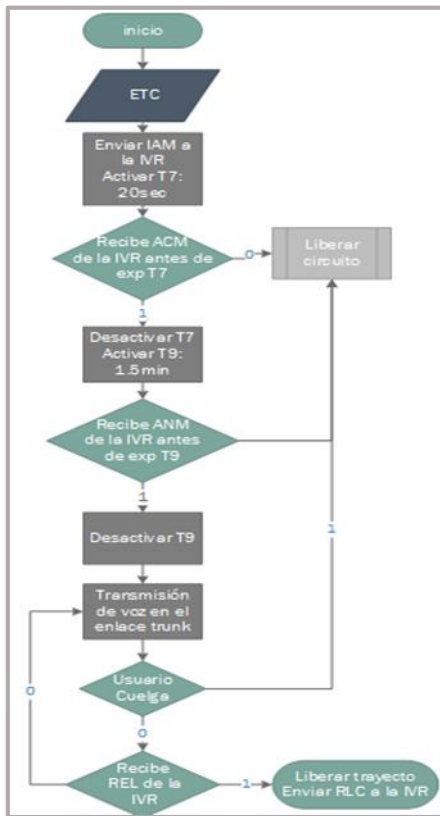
inicio

ETC

Enviar IAM a la IVR Activar T7: 20sec

Recibe ACM de la IVR antes de exp T7

0

Liberar circuito

1

Desactivar T7 Activar T9: 1.5min

Recibe ANM de la IVR antes de exp T9

1

Desactivar T9

1

Transmisión de voz en el enlace trunk

Usuario Cuelga

0

0

Recibe REL de la IVR

1

Liberar trayecto Enviar RLC a la IVR